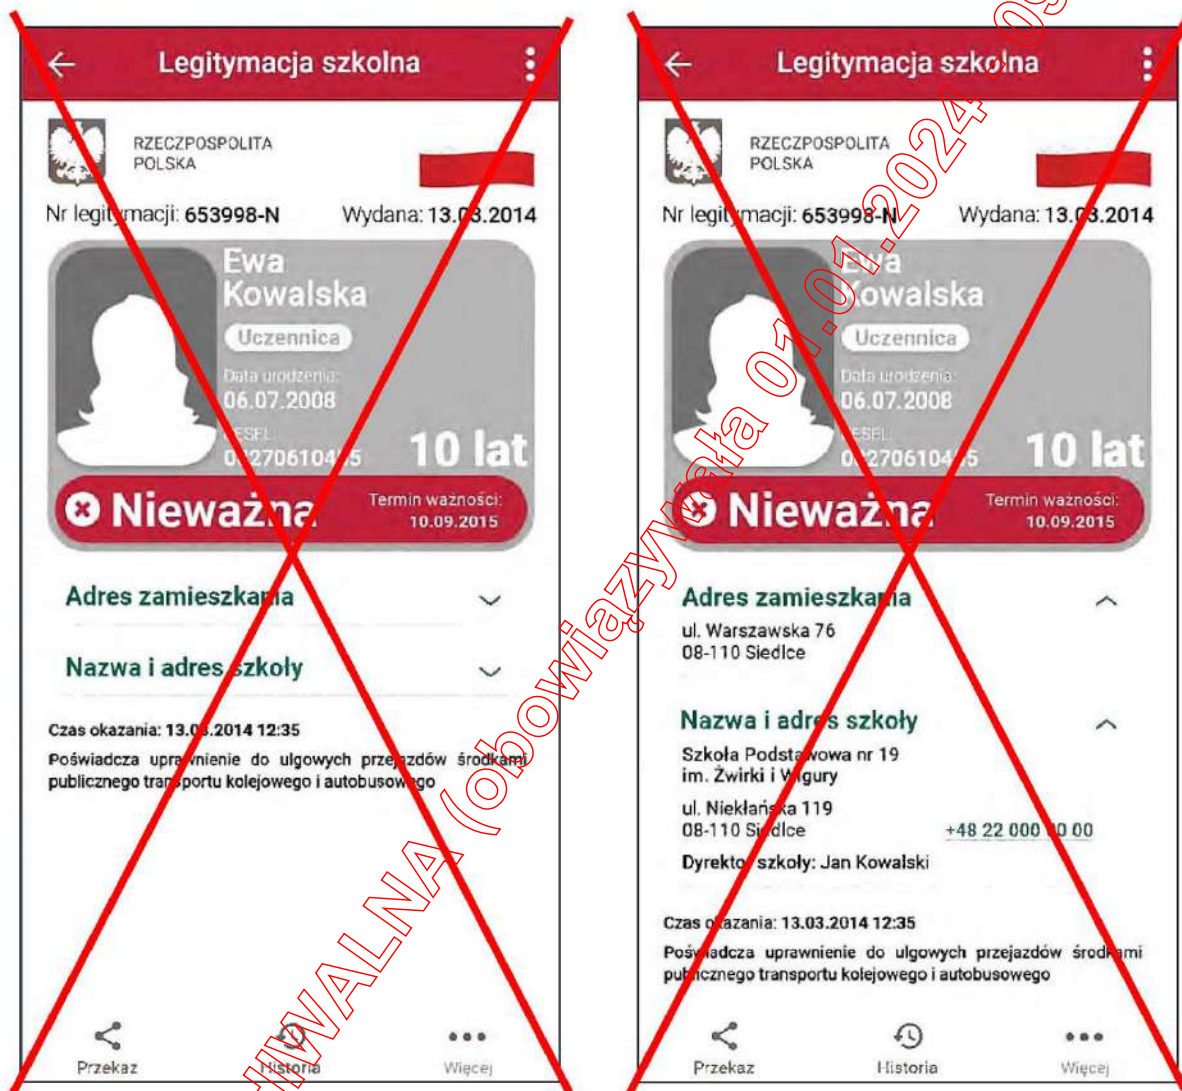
Legitymacja szkolna

RZECZPOSPOLITA POLSKA

Nr legitymacji: 653998-N Wydana: 13.03.2014

Ewa Kowalska

Uczennica

Data urodzenia: 06.07.2008

PESEL: 08270610445

10 lat

Nieważna

Termin ważności: 10.09.2015

Adres zamieszkania

Nazwa i adres szkoły

Czas okazania: 13.03.2014 12:35

Poświadcza uprawnienie do ulgowych przejazdów środkami publicznego transportu kolejowego i autobusowego

Przekaż Historia Więcej

Legitymacja szkolna

RZECZPOSPOLITA POLSKA

Nr legitymacji: 653998-N Wydana: 13.03.2014

Ewa Kowalska

Uczennica

Data urodzenia: 06.07.2008

PESEL: 08270610445

10 lat

Nieważna

Termin ważności: 10.09.2015

Adres zamieszkania

ul. Warszawska 76
08-110 Siedlce

Nazwa i adres szkoły

Szkoła Podstawowa nr 19
im. Żwirki i Wigury

ul. Niekłańska 119
08-110 Siedlce

+48 22 000 00 00

Dyrektor szkoły: Jan Kowalski

Czas okazania: 13.03.2014 12:35

Poświadcza uprawnienie do ulgowych przejazdów środkami publicznego transportu kolejowego i autobusowego

Przekaż Historia Więcej

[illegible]WALNA (obowiązywała 01.01.2024-0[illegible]